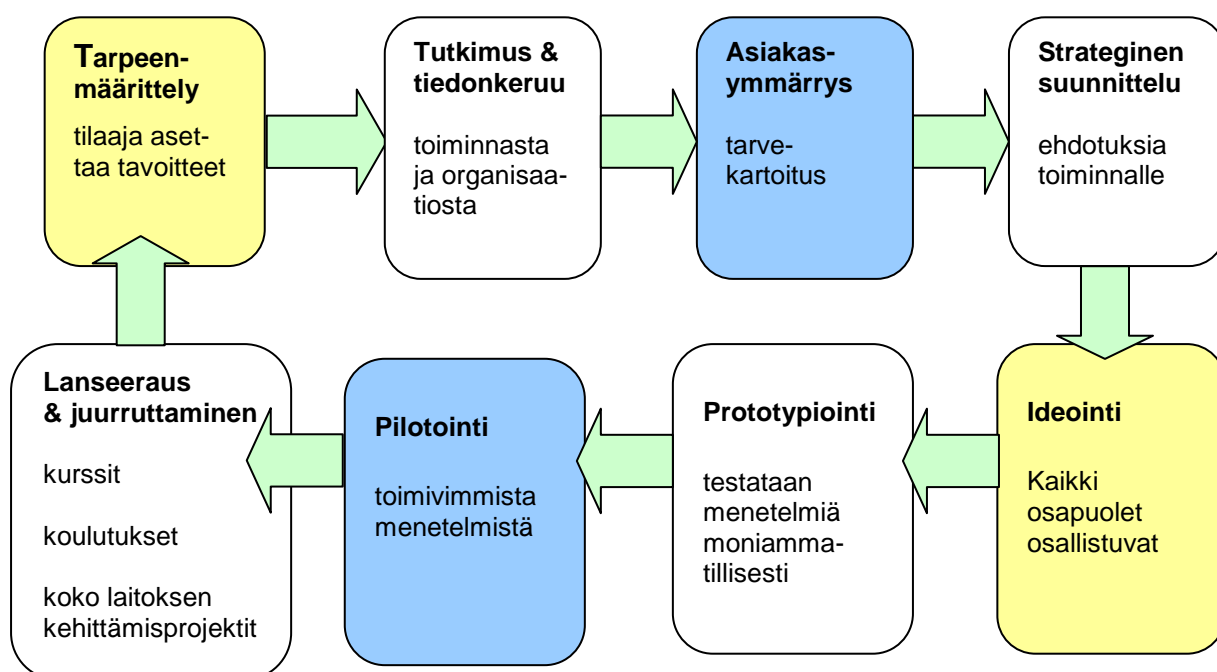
Tarpeenmäärittely

tilaaja asettaa tavoitteet

Tutkimus & tiedonkeruu

toiminnasta ja organisaatiosta

Asiakasymmärrys

tarvekartoitus

Strateginen suunnittelu

ehdotuksia toiminnalle

Ideointi

Kaikki osapuolet osallistuvat

Prototypiointi

testataan menetelmiä moniammatillisesti

Pilotointi

toimivimmista menetelmistä

Lanseeraus & juurruttaminen

kurssit

koulutukset

koko laitoksen kehittämisprojektit